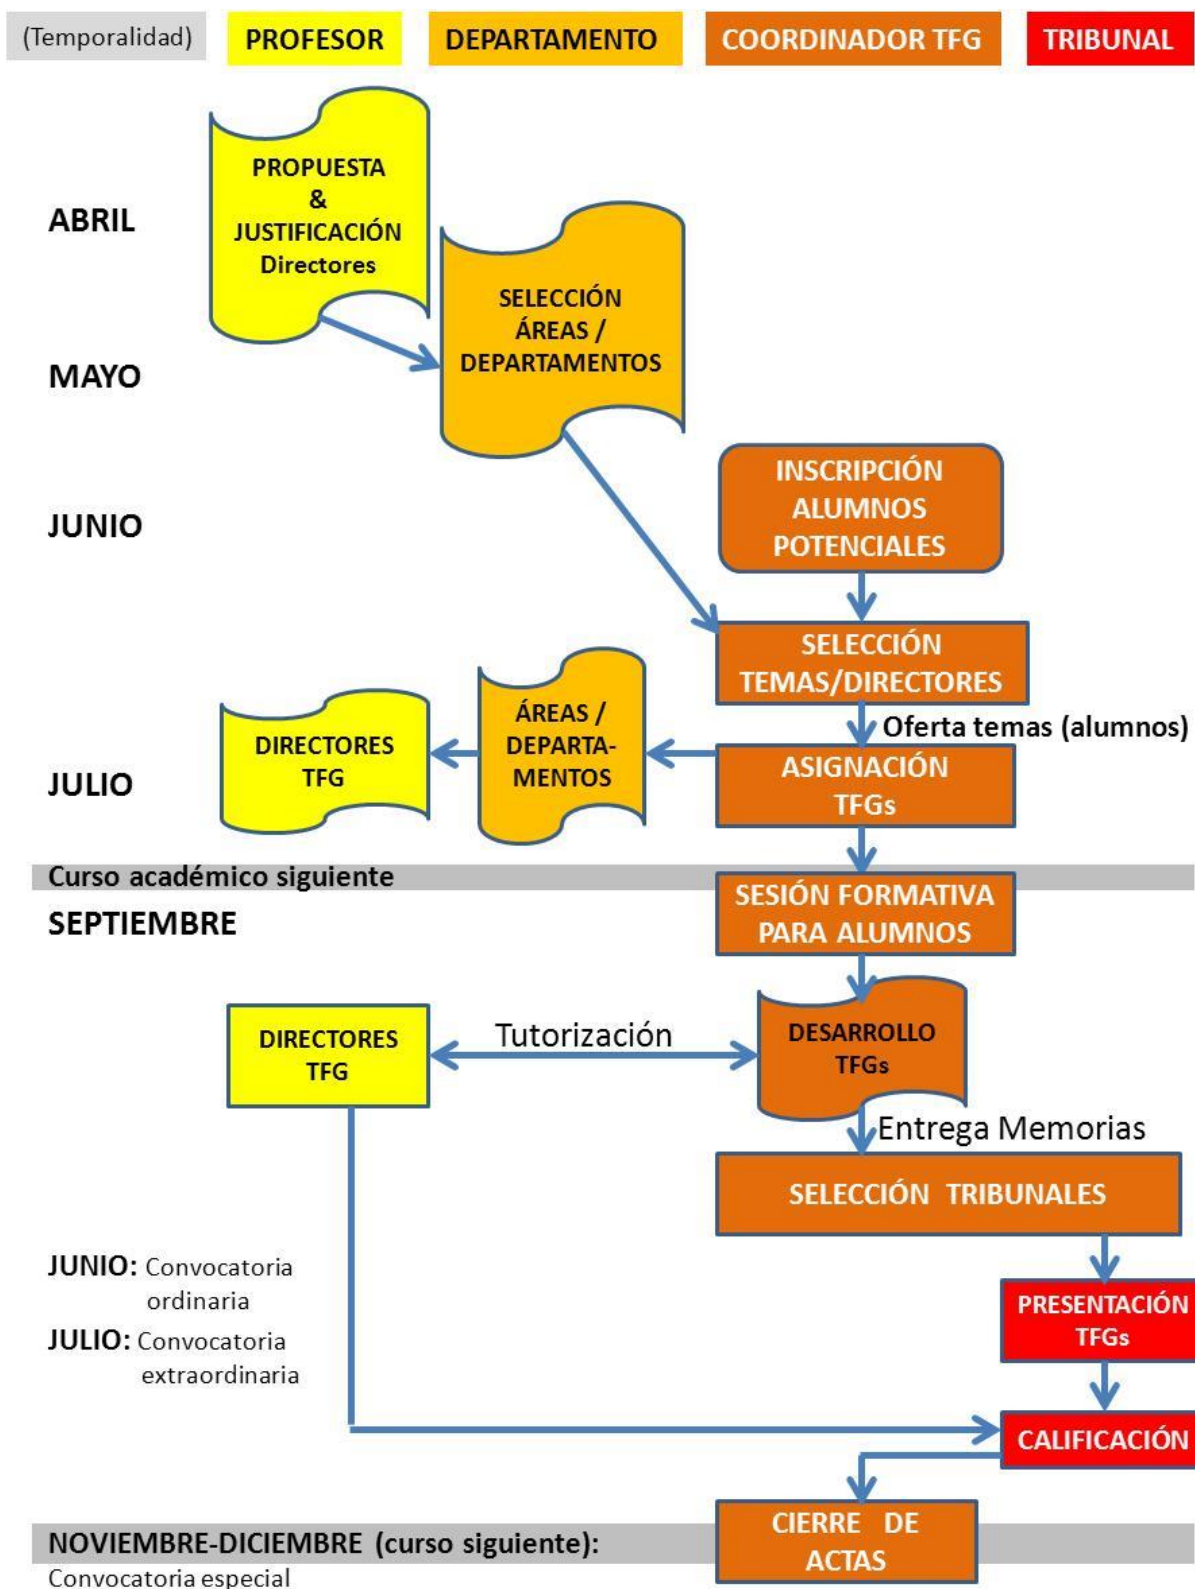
(Temporalidad) PROFESOR DEPARTAMENTO COORDINADOR TFG TRIBUNAL

ABRIL

PROPUESTA & JUSTIFICACIÓN Directores

SELECCIÓN ÁREAS / DEPARTAMENTOS

MAYO

JUNIO

INSCRIPCIÓN ALUMNOS POTENCIALES

SELECCIÓN TEMAS/DIRECTORES

Oferta temas (alumnos)

JULIO

DIRECTORES TFG

ÁREAS / DEPARTAMENTOS

ASIGNACIÓN TFGs

Curso académico siguiente

SEPTIEMBRE

SESIÓN FORMATIVA PARA ALUMNOS

DIRECTORES TFG

Tutorización

DESARROLLO TFGs

Entrega Memorias

SELECCIÓN TRIBUNALES

JUNIO: Convocatoria ordinaria

JULIO: Convocatoria extraordinaria

PRESENTACIÓN TFGs

CALIFICACIÓN

CIERRE DE ACTAS

NOVIEMBRE-DICIEMBRE (curso siguiente):
Convocatoria especial